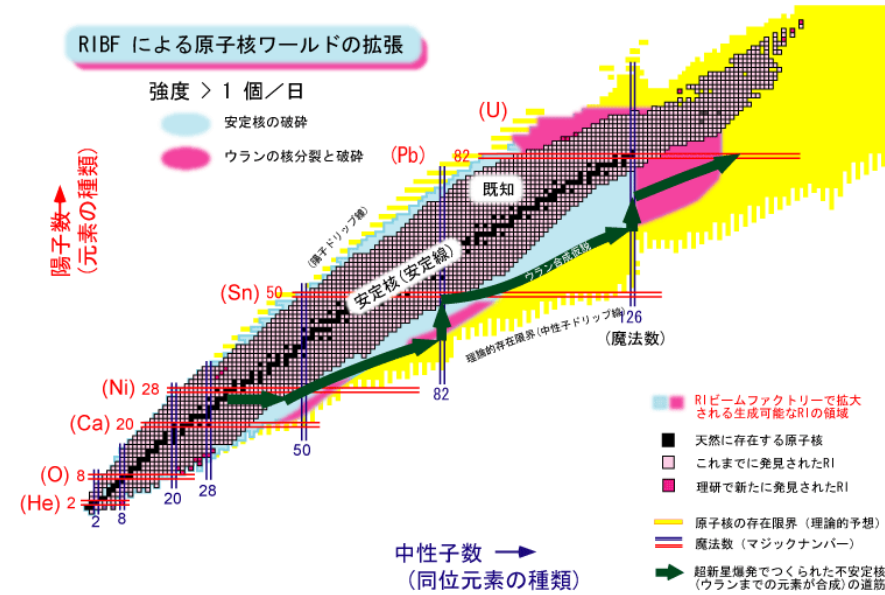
RIBF による原子核ワールドの拡張

強度 ＞ 1 個／日

安定核の破砕

ウランの核分裂と破砕

陽子数
（元素の種類）

(U)

(Pb) 82

既知

(陽子ドリップ線)

安定核（安定線）

ウラン合成経路

(Sn) 50

理論的存在限界（中性子ドリップ線）

126

(魔法数)

(Ni) 28

82

(Ca) 20

50

(O) 8

20

28

(He) 2

2

8

中性子数 →
（同位元素の種類）

RIビームファクトリーで拡大される生成可能なRIの領域

天然に存在する原子核

これまでに発見されたRI

理研で新たに発見されたRI

原子核の存在限界（理論的予想）

魔法数（マジックナンバー）

超新星爆発でつくられた不安定核（ウランまでの元素が合成）の道筋